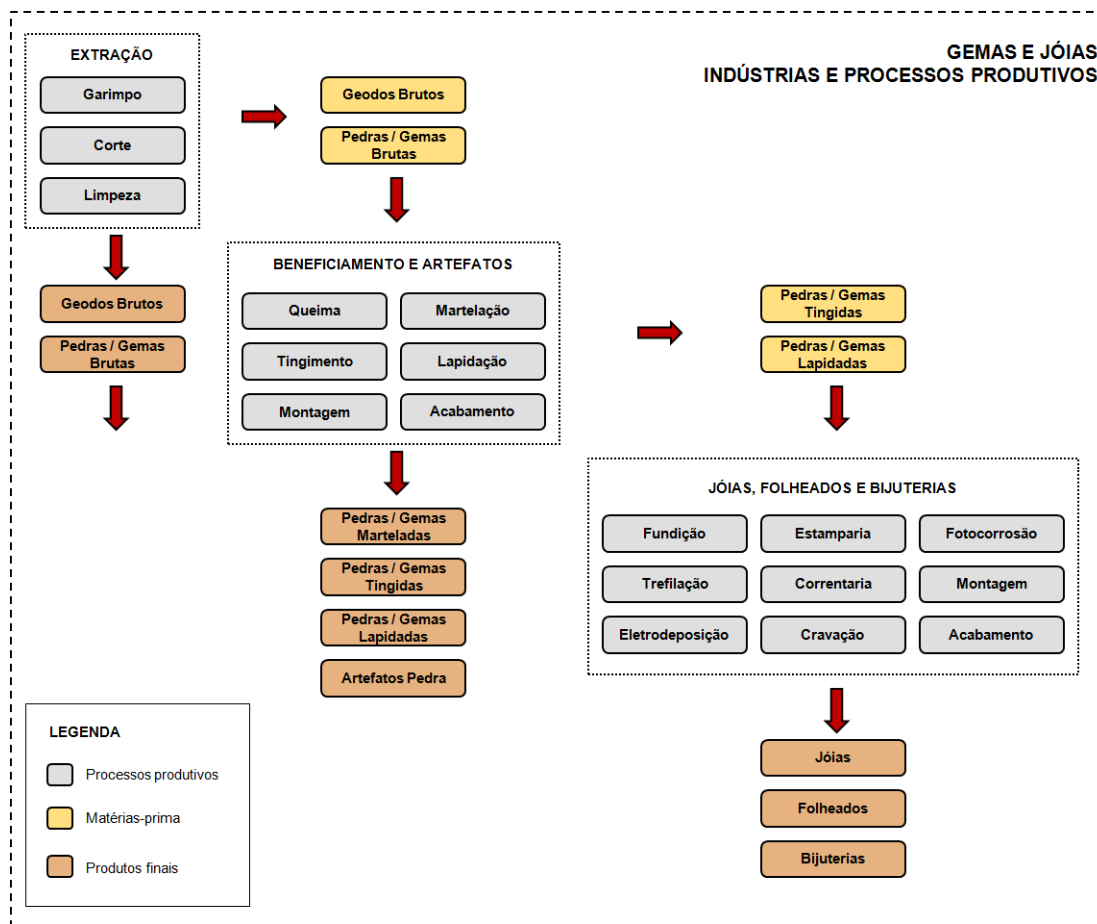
GEMAS E JÓIAS
INDÚSTRIAS E PROCESSOS PRODUTIVOS

EXTRAÇÃO

Garimpo

Corte

Limpeza

Geodos Brutos

Pedras / Gemas Brutas

Geodos Brutos

Pedras / Gemas Brutas

BENEFICIAMENTO E ARTEFATOS

Queima

Martelação

Tingimento

Lapidação

Montagem

Acabamento

Pedras / Gemas Marteladas

Pedras / Gemas Tingidas

Pedras / Gemas Lapidadas

Artefatos Pedra

Pedras / Gemas Tingidas

Pedras / Gemas Lapidadas

JÓIAS, FOLHEADOS E BIJUTERIAS

Fundição

Estamparia

Fotocorrosão

Trefilação

Correntaria

Montagem

Eletrodeposição

Cravação

Acabamento

Jóias

Folheados

Bijuterias

LEGENDA

Processos produtivos

Matérias-prima

Produtos finais